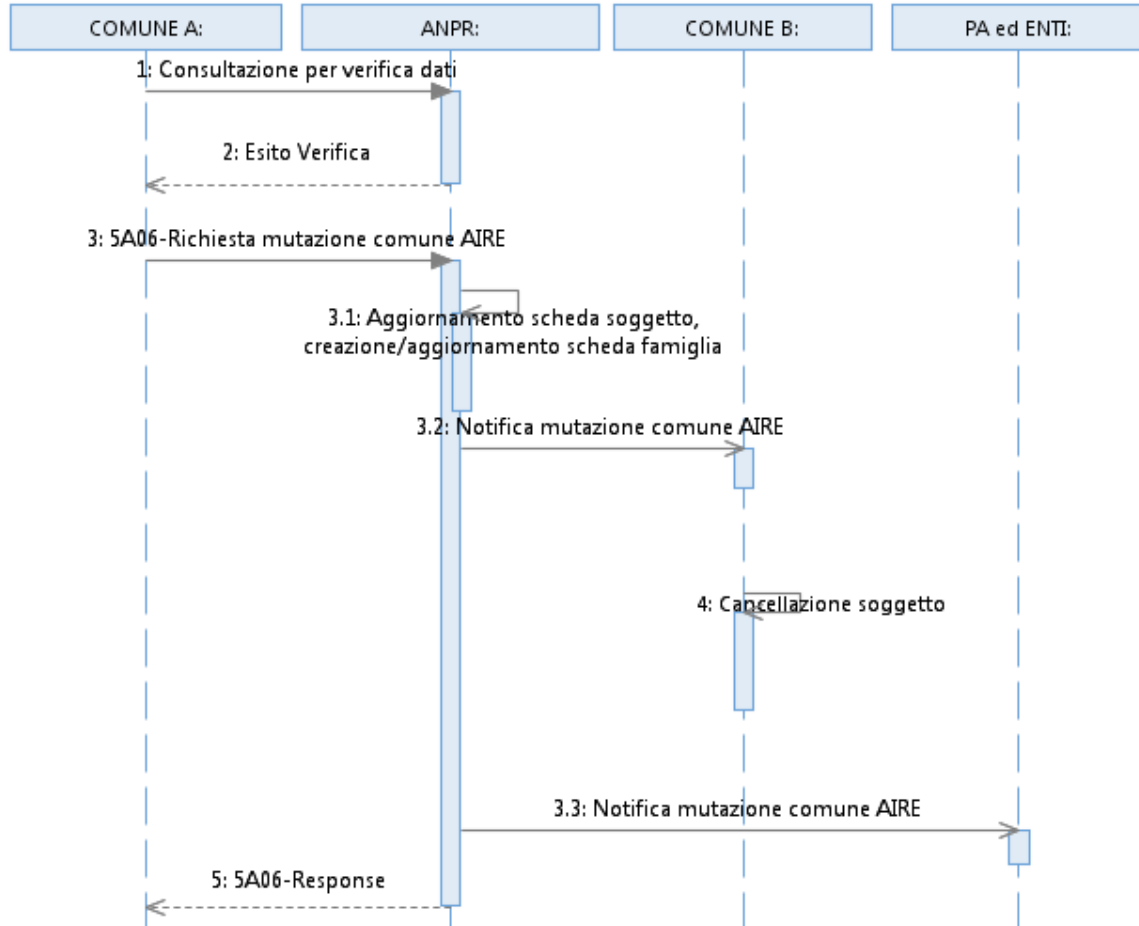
COMUNE A:

ANPR:

COMUNE B:

PA ed ENTI:

1: Consultazione per verifica dati

2: Esito Verifica

3: 5A06-Richiesta mutazione comune AIRE

3.1: Aggiornamento scheda soggetto, creazione/aggiornamento scheda famiglia

3.2: Notifica mutazione comune AIRE

4: Cancellazione soggetto

3.3: Notifica mutazione comune AIRE

5: 5A06-Response